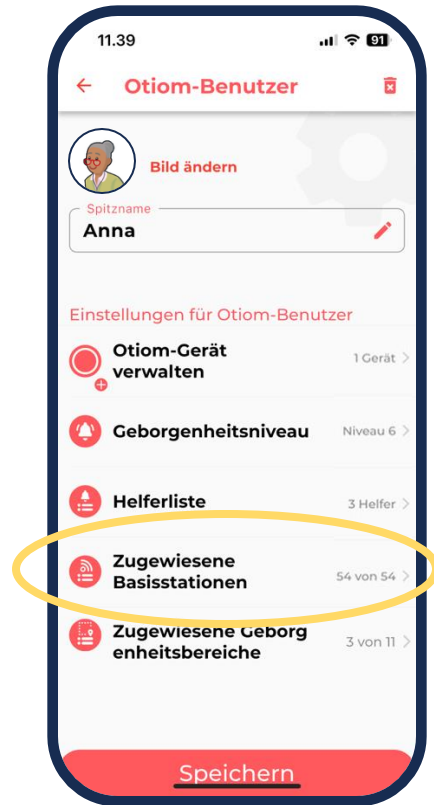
11.39

91

Otiom-Benutzer

Bild ändern

Spitzname
Anna

Einstellungen für Otiom-Benutzer

Otiom-Gerät verwalten
1 Gerät

Geborgenheitsniveau
Niveau 6

Helferliste
3 Helfer

Zugewiesene Basisstationen
54 von 54

Zugewiesene Geborg enheitsbereiche
3 von 11

Speichern